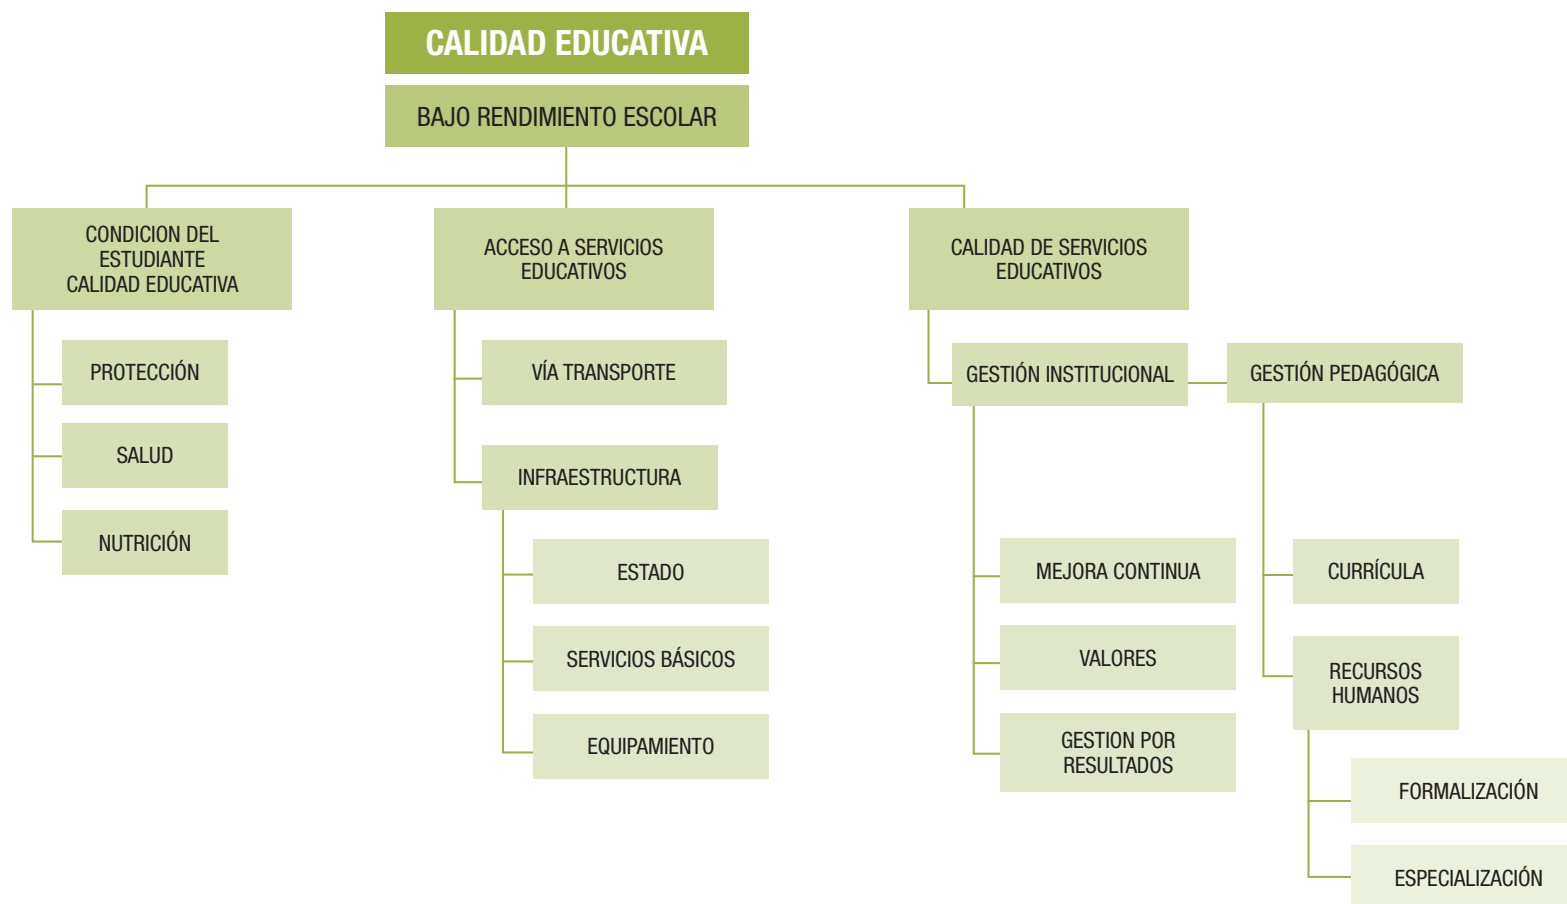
CALIDAD EDUCATIVA

BAJO RENDIMIENTO ESCOLAR

CONDICION DEL ESTUDIANTE CALIDAD EDUCATIVA

PROTECCIÓN

SALUD

NUTRICIÓN

ACCESO A SERVICIOS EDUCATIVOS

VÍA TRANSPORTE

INFRAESTRUCTURA

ESTADO

SERVICIOS BÁSICOS

EQUIPAMIENTO

CALIDAD DE SERVICIOS EDUCATIVOS

GESTIÓN INSTITUCIONAL

MEJORA CONTINUA

VALORES

GESTION POR RESULTADOS

GESTIÓN PEDAGÓGICA

CURRÍCULA

RECURSOS HUMANOS

FORMALIZACIÓN

ESPECIALIZACIÓN